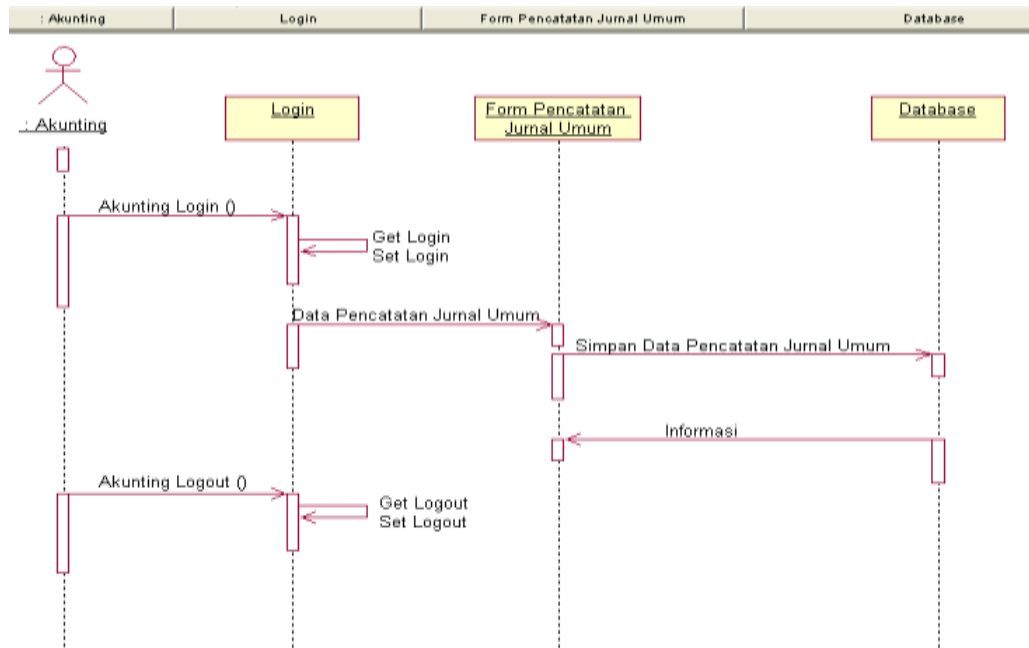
| : Akunting | Login | Form Pencatatan Jurnal Umum | Database |
|---|---|---|---|

: Akunting

Login

Form Pencatatan Jurnal Umum

Database

Akunting Login ()

Get Login
Set Login

Data Pencatatan Jurnal Umum

Simpan Data Pencatatan Jurnal Umum

Informasi

Akunting Logout ()

Get Logout
Set Logout